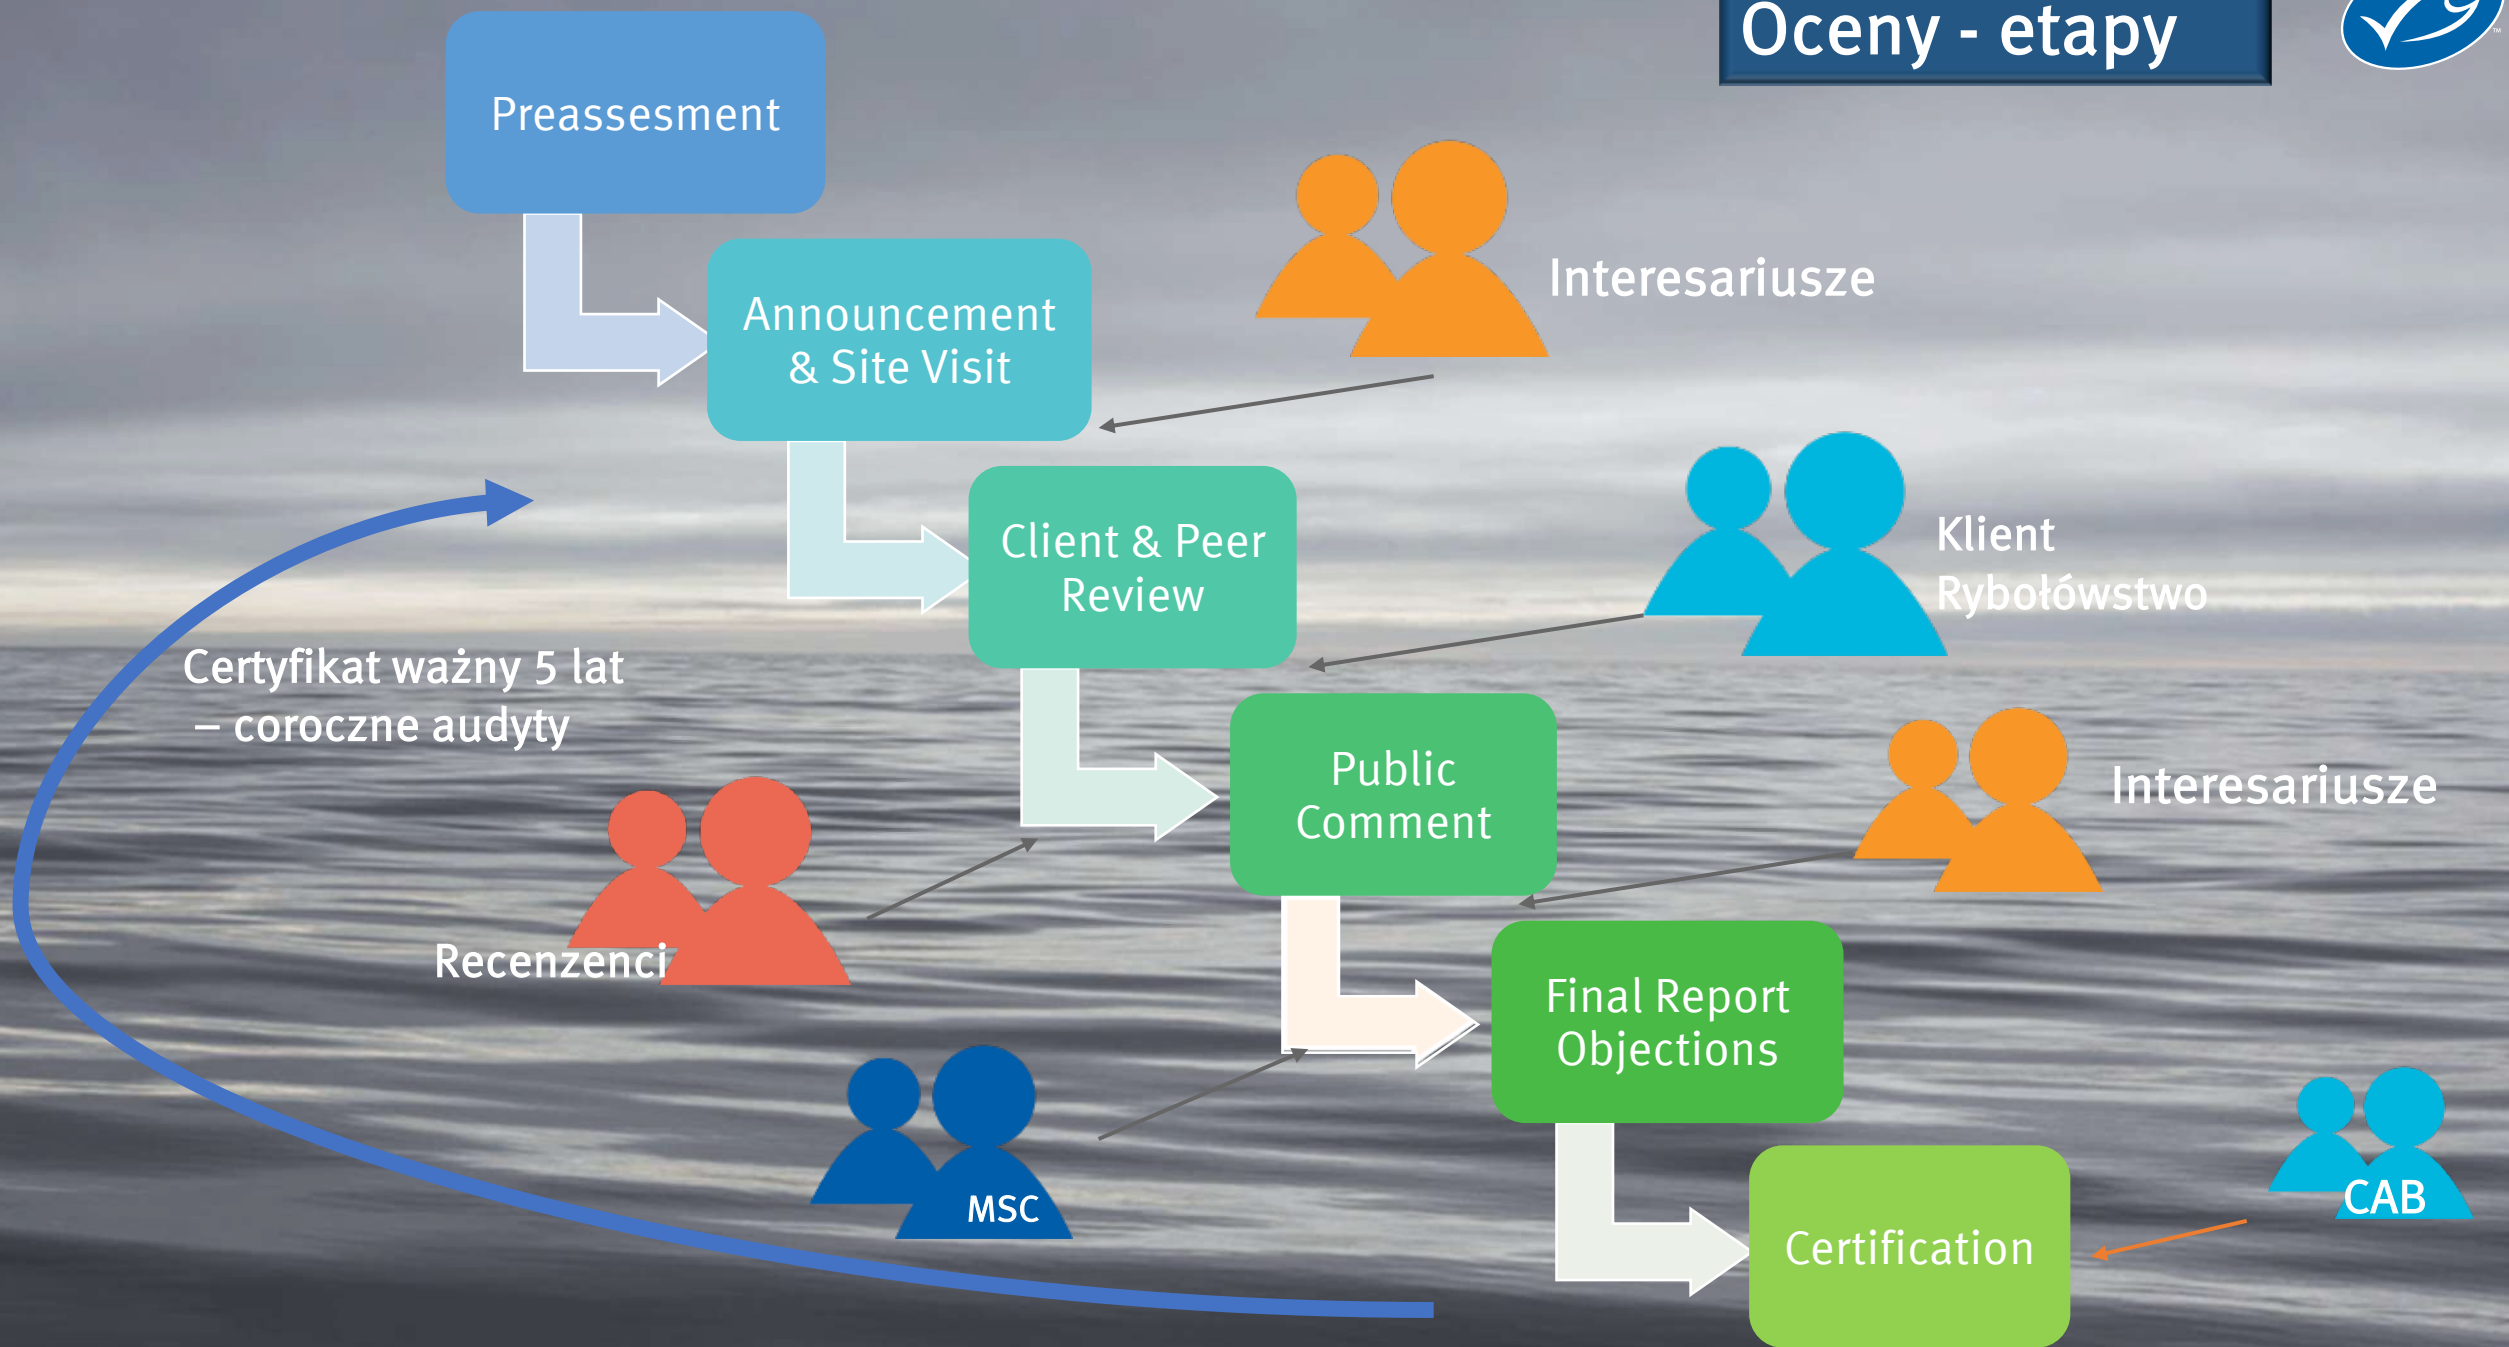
Oceny - etapy

Preassesment

Announcement & Site Visit

Interesariusze

Client & Peer Review

Klient Rybołówstwo

Certyfikat ważny 5 lat – coroczne audyty

Public Comment

Interesariusze

Recenzenci

Final Report Objections

MSC

CAB

Certification